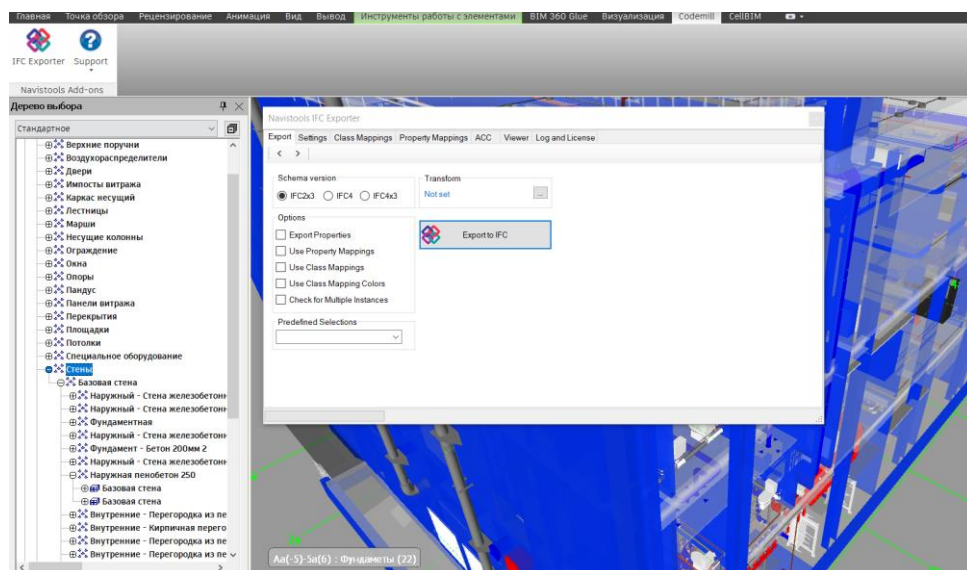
Главная Точка обзора Рецензирование Анимация Вид Вывод Инструменты работы с элементами BIM 360 Glue Визуализация Codemill CellBIM

IFC Exporter Support

Navistools Add-ons

Дерево выбора

Стандартное

Верхние поручни
Воздухораспределители
Двери
Импосты витража
Каркас несущий
Лестницы
Марши
Несущие колонны
Ограждение
Окна
Опоры
Пандус
Панели витража
Перекрытия
Площадки
Потолки
Специальное оборудование
Стены
Базовая стена
Наружный - Стена железобетонн
Наружный - Стена железобетонн
Фундаментная
Наружный - Стена железобетонн
Фундамент - Бетон 200мм 2
Наружный - Стена железобетонн
Наружная пенобетон 250
Базовая стена
Базовая стена
Внутренние - Перегородка из пе
Внутренние - Кирпичная перего
Внутренние - Перегородка из пе
Внутренние - Перегородка из пе

Navistools IFC Exporter

Export Settings Class Mappings Property Mappings ACC Viewer Log and License

Schema version
IFC2x3 IFC4 IFC4x3

Transform
Not set

Options
Export Properties
Use Property Mappings
Use Class Mappings
Use Class Mapping Colors
Check for Multiple Instances

Export to IFC

Predefined Selections

Аа(-5)-5а(6) : Фундаменты (22)